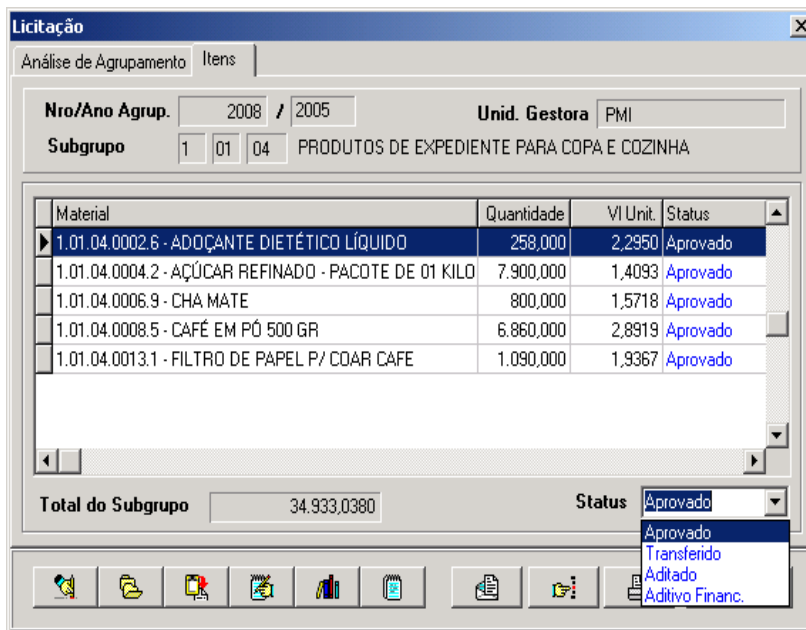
Licitação

Análise de Agrupamento | Itens

Nro/Ano Agrup. 2008 / 2005

Unid. Gestora PMI

Subgrupo 1 01 04 PRODUTOS DE EXPEDIENTE PARA COPA E COZINHA

| Material | Quantidade | Vl Unit. | Status |
|---|---|---|---|
| 1.01.04.0002.6 - ADOÇANTE DIETÉTICO LÍQUIDO | 258,000 | 2,2950 | Aprovado |
| 1.01.04.0004.2 - AÇÚCAR REFINADO - PACOTE DE 01 KILO | 7.900,000 | 1,4093 | Aprovado |
| 1.01.04.0006.9 - CHA MATE | 800,000 | 1,5718 | Aprovado |
| 1.01.04.0008.5 - CAFÉ EM PÓ 500 GR | 6.860,000 | 2,8919 | Aprovado |
| 1.01.04.0013.1 - FILTRO DE PAPEL P/ COAR CAFE | 1.090,000 | 1,9367 | Aprovado |

Total do Subgrupo 34.933,0380

Status Aprovado

Aprovado
Transferido
Aditado
Aditivo Financ.